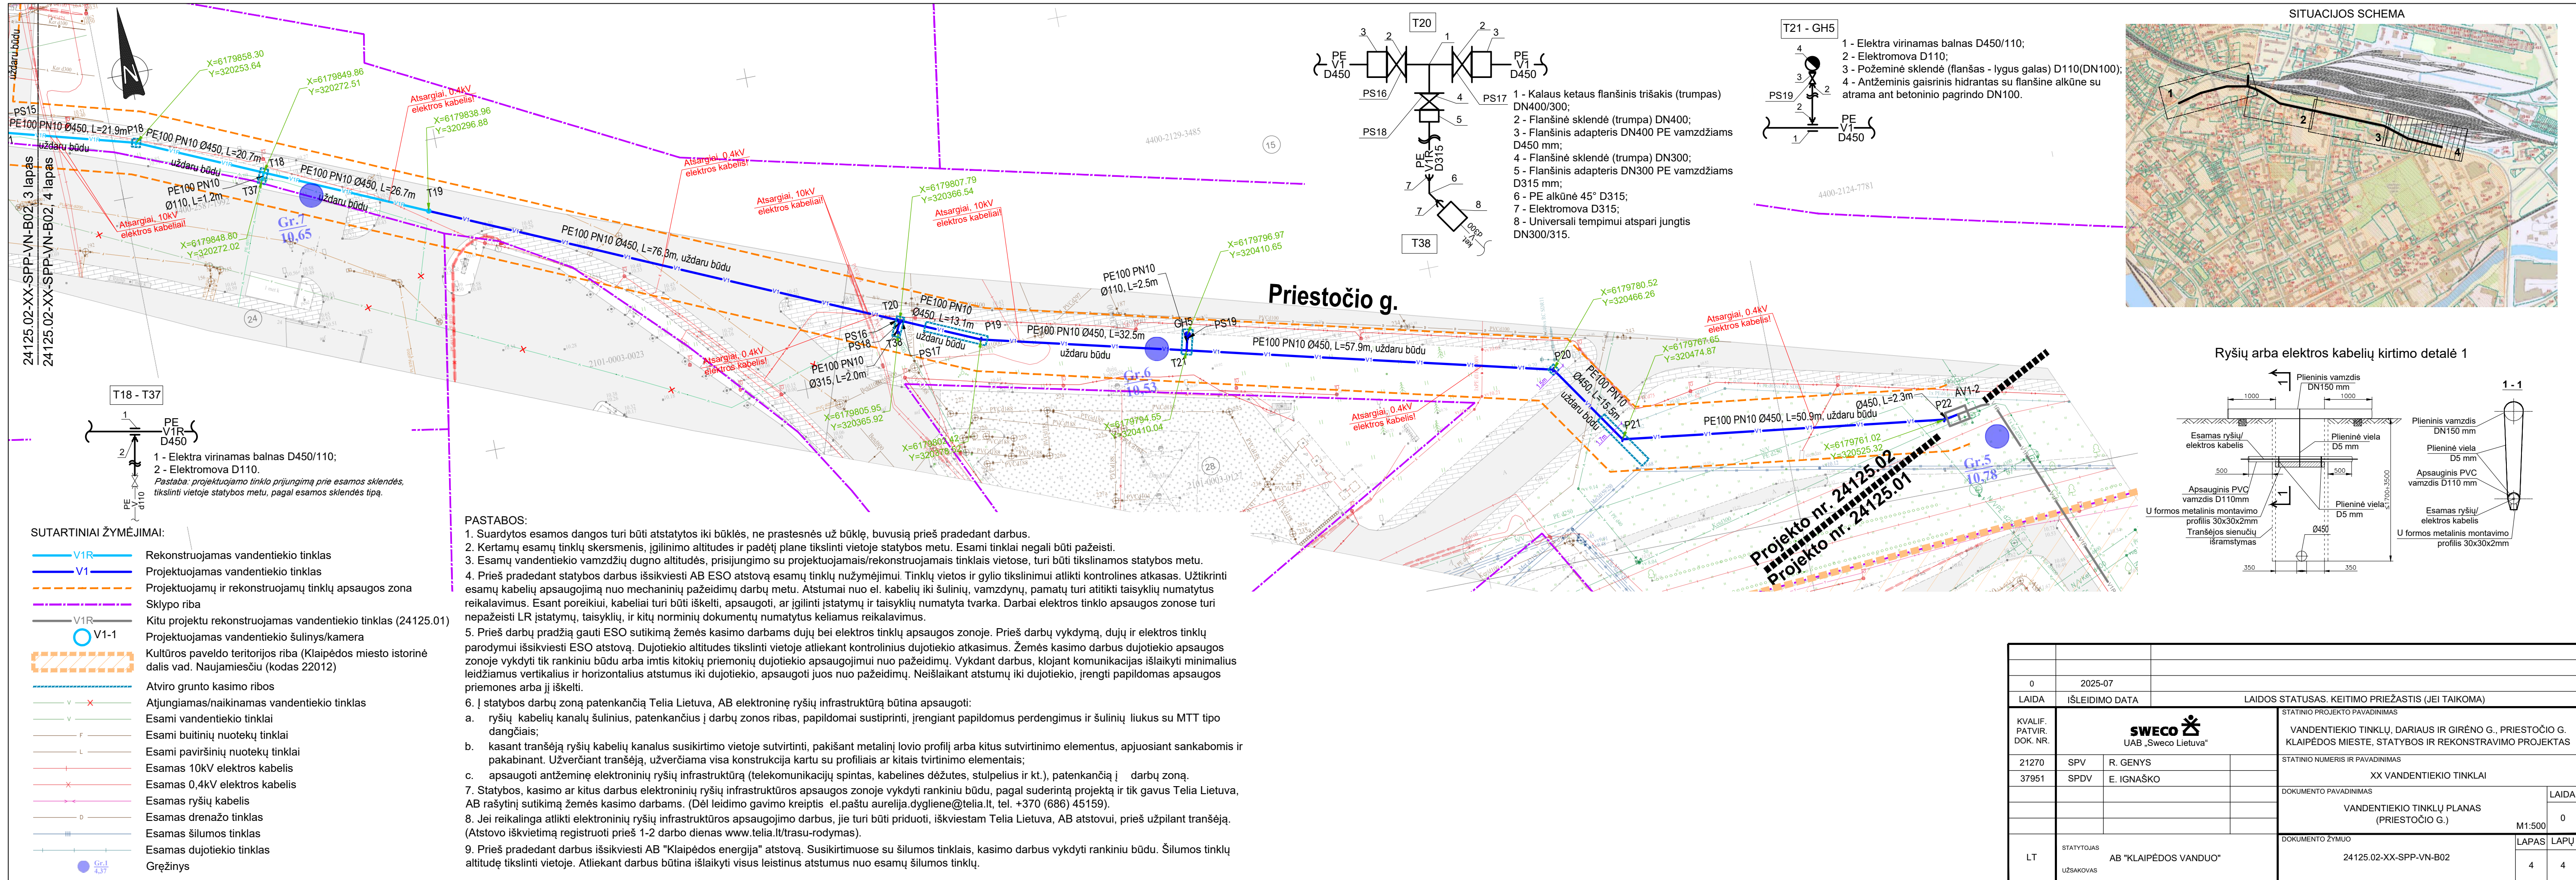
24125.02-XX-SPP-VN-B02, 3 lapas
24125.02-XX-SPP-VN-B02, 4 lapas

uždaru būdu

X=6179858.30
Y=320253.64

X=6179849.86
Y=320272.51

Atsargiai, 0,4kV elektros kabelis!

X=6179838.96
Y=320296.88

PS15
PE100 PN10 Ø450, L=21.9m
P18
PE100 PN10 Ø450, L=20.7m
T18
PE100 PN10 Ø450, L=26.7m
T19
uždaru būdu
PE100 PN10 Ø110, L=1.2m
T37
Atsargiai, 10kV elektros kabelis!
X=6179848.80
Y=320272.02
Gr.7
10.65

Atsargiai, 0,4kV elektros kabelis!
Atsargiai, 10kV elektros kabelis!
X=6179807.79
Y=320366.54
Atsargiai, 10kV elektros kabelis!

PE100 PN10 Ø450, L=76.3m, uždaru būdu

X=6179796.97
Y=320410.65

PE100 PN10 Ø110, L=2.5m

Priestočio g.

T20
PE100 PN10 Ø450, L=13.1m
uždaru būdu
P19
PS16
PS18
T38
PS17
PE100 PN10 Ø315, L=2.0m
Atsargiai, 0,4kV elektros kabelis!
PE100 PN10 Ø450, L=32.5m
uždaru būdu
GH5
PS19
T21
Gr.6
10.53
PE100 PN10 Ø450, L=57.9m, uždaru būdu

X=6179805.95
Y=320365.92
X=6179794.65
Y=320410.04

X=6179780.52
Y=320466.26
X=6179767.65
Y=320474.87
Atsargiai, 0,4kV elektros kabelis!
P20
PE100 PN10 Ø450, L=15.5m
uždaru būdu
P21
Atsargiai, 0,4kV elektros kabelis!
PE100 PN10 Ø450, L=50.9m, uždaru būdu
X=6179761.02
Y=320525.32
Ø450, L=2.3m
P22
AV1-2
Gr.5
10.78

Projekto nr. 24125.02
Projekto nr. 24125.01

T20
PE V1 Ø450
PE V1 Ø450
PS16
PS18
PS17
PE V1R Ø315
T38
1 - Kalaus ketaus flanšinis trišakis (trumpas) DN400/300;
2 - Flanšinė sklendė (trumpa) DN400;
3 - Flanšinis adapteris DN400 PE vamzdžiams D450 mm;
4 - Flanšinė sklendė (trumpa) DN300;
5 - Flanšinis adapteris DN300 PE vamzdžiams D315 mm;
6 - PE alkūnė 45° D315;
7 - Elektromova D315;
8 - Universali tempimui atspari jungtis DN300/315.

T21 - GH5
PS19
PE V1 D450
1 - Elektra virinamas balnas D450/110;
2 - Elektromova D110;
3 - Požeminė sklendė (flanšas - lygus galas) D110(DN100);
4 - Antžeminis gaisrinis hidrantas su flanšine alkūne su atrama ant betoninio pagrindo DN100.

SITUACIJOS SCHEMA

Ryšių arba elektros kabelių kirtimo detalė 1
1 - 1
Plieninis vamzdis DN150 mm
Esamas ryšių/ elektros kabelis
Plieninė viela D5 mm
Apsauginis PVC vamzdis D110mm
U formos metalinis montavimo profilis 30x30x2mm
Tranšėjos sienučių išramstymas
Plieninė viela D5 mm
Ø450
Plieninis vamzdis DN150 mm
Plieninė viela D5 mm
Apsauginis PVC vamzdis D110 mm
Esamas ryšių/ elektros kabelis
U formos metalinis montavimo profilis 30x30x2mm

T18 - T37
PE V1R D450
PE V1 d110
1 - Elektra virinamas balnas D450/110;
2 - Elektromova D110.
Pastaba: projektuojamo tinklo prijungimą prie esamos sklendės, tikslinti vietoje statybos metu, pagal esamos sklendės tipą.

SUTARTINIAI ŽYMĖJIMAI:
V1R Rekonstruojamas vandentiekio tinklas
V1 Projektuojamas vandentiekio tinklas
Projektuojamų ir rekonstruojamų tinklų apsaugos zona
Sklypo riba
V1R Kitu projektu rekonstruojamas vandentiekio tinklas (24125.01)
V1-1 Projektuojamas vandentiekio šulinys/kamera
Kultūros paveldo teritorijos riba (Klaipėdos miesto istorinė dalis vad. Naujamiesčiu (kodas 22012)
Atviro grunto kasimo ribos
Atjungiamas/naikinamas vandentiekio tinklas
Esami vandentiekio tinklai
Esami buitinių nuotekų tinklai
Esami paviršinių nuotekų tinklai
Esamas 10kV elektros kabelis
Esamas 0,4kV elektros kabelis
Esamas ryšių kabelis
Esamas drenažo tinklas
Esamas šilumos tinklas
Esamas dujotiekio tinklas
Gręžinys

PASTABOS:
1. Suardytos esamos dangos turi būti atstatytos iki būklės, ne prastesnės už būklę, buvusią prieš pradedant darbus.
2. Kertamų esamų tinklų skersmenis, įgilinimo altitudes ir padėtį plane tikslinti vietoje statybos metu. Esami tinklai negali būti pažeisti.
3. Esamų vandentiekio vamzdžių dugno altitudės, prisijungimo su projektuojamais/rekonstruojamais tinklais vietose, turi būti tikslinamos statybos metu.
4. Prieš pradedant statybos darbus iškviesti AB ESO atstovą esamų tinklų nužymėjimui. Tinklų vietos ir gylio tikslinimui atlikti kontrolines atkasas. Užtikrinti esamų kabelių apsaugojimą nuo mechaninių pažeidimų darbų metu. Atstumai nuo el. kabelių iki šulinių, vamzdynų, pamatų turi atitikti taisyklių numatytus reikalavimus. Esant poreikiui, kabeliai turi būti iškelti, apsaugoti, ar įgilinti įstatymų ir taisyklių numatyta tvarka. Darbai elektros tinklo apsaugos zonose turi nepažeisti LR įstatymų, taisyklių, ir kitų norminių dokumentų numatytus keliamus reikalavimus.
5. Prieš darbų pradžią gauti ESO sutikimą žemės kasimo darbams dujų bei elektros tinklų apsaugos zonoje. Prieš darbų vykdymą, dujų ir elektros tinklų parodymui iškviesti ESO atstovą. Dujotiekio altitudes tikslinti vietoje atliekant kontrolinius dujotiekio atkasimus. Žemės kasimo darbus dujotiekio apsaugos zonoje vykdyti tik rankiniu būdu arba imtis kitokių priemonių dujotiekio apsaugojimui nuo pažeidimų. Vykdant darbus, klojant komunikacijas išlaikyti minimalius leidžiamus vertikalius ir horizontalius atstumus iki dujotiekio, įrengti papildomas apsaugos priemones arba jį iškelti.
6. Į statybos darbų zoną patenkančią Telia Lietuva, AB elektroninę ryšių infrastruktūrą būtina apsaugoti:
a. ryšių kabelių kanalų šulinius, patenkančius į darbų zonos ribas, papildomai sustiprinti, įrengiant papildomus perdengimus ir šulinių liukus su MTT tipo dangčiais;
b. kasant tranšėją ryšių kabelių kanalus susikirtimo vietoje sutvirtinti, pakišant metalinį lovio profilį arba kitus sutvirtinimo elementus, apjuosiant sankabomis ir pakabinant. Užverčiant tranšėją, užverčiama visa konstrukcija kartu su profiliais ar kitais tvirtinimo elementais;
c. apsaugoti antžeminę elektroninių ryšių infrastruktūrą (telekomunikacijų spintas, kabelines dėžutes, stulpelius ir kt.), patenkančią į darbų zoną.
7. Statybos, kasimo ar kitus darbus elektroninių ryšių infrastruktūros apsaugojimo zonoje vykdyti rankiniu būdu, pagal suderintą projektą ir tik gavus Telia Lietuva, AB rašytinį sutikimą žemės darbams. (Dėl leidimo gavimo kreiptis el.paštu aurelija.dygliene@telia.lt, tel. +370 (686) 45159).
8. Jei reikalinga atlikti elektroninių ryšių infrastruktūros apsaugojimo darbus, jie turi būti priduoti, iškviestam Telia Lietuva, AB atstovui, prieš užpilant tranšėją. (Atstovo iškvietimą registruoti prieš 1-2 darbo dienas www.telia.lt/trasu-rodymas).
9. Prieš pradedant darbus iškviesti AB "Klaipėdos energija" atstovą. Susikirtimuose su šilumos tinklais, kasimo darbus vykdyti rankiniu būdu. Šilumos tinklų altitudę tikslinti vietoje. Atliekant darbus būtina išlaikyti visus leistinus atstumus nuo esamų šilumos tinklų.

| 0 | 2025-07 | |
|---|---|---|
| LAIDA | IŠLEIDIMO DATA | LAIDOS STATUSAS. KEITIMO PRIEŽASTIS (JEI TAIKOMA) |

KVALIF. PATVIR. DOK. NR.
SWECO
UAB „Sweco Lietuva"
STATINIO PROJEKTO PAVADINIMAS
VANDENTIEKIO TINKLŲ, DARIAUS IR GIRĖNO G., PRIESTOČIO G. KLAIPĖDOS MIESTE, STATYBOS IR REKONSTRAVIMO PROJEKTAS
21270 SPV R. GENYS
37951 SPDV E. IGNAŠKO
STATINIO NUMERIS IR PAVADINIMAS
XX VANDENTIEKIO TINKLAI
DOKUMENTO PAVADINIMAS
VANDENTIEKIO TINKLŲ PLANAS (PRIESTOČIO G.)
M1:500
LAIDA 0
LT
STATYTOJAS
UŽSAKOVAS
AB "KLAIPĖDOS VANDUO"
DOKUMENTO ŽYMUO
24125.02-XX-SPP-VN-B02
LAPAS 4
LAPŲ 4